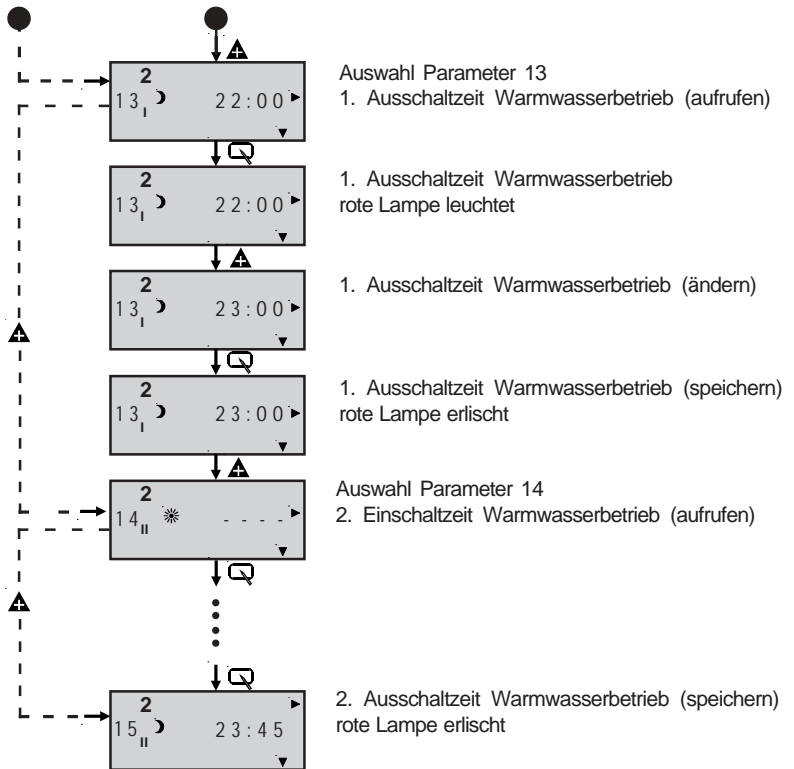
2
$13_{I}$ 22:00

Auswahl Parameter 13
1. Ausschaltzeit Warmwasserbetrieb (aufrufen)

2
$13_{I}$ 22:00

1. Ausschaltzeit Warmwasserbetrieb
rote Lampe leuchtet

2
$13_{I}$ 23:00

1. Ausschaltzeit Warmwasserbetrieb (ändern)

2
$13_{I}$ 23:00

1. Ausschaltzeit Warmwasserbetrieb (speichern)
rote Lampe erlischt

2
$14_{II}$ - - - -

Auswahl Parameter 14
2. Einschaltzeit Warmwasserbetrieb (aufrufen)

2
$15_{II}$ 23:45

2. Ausschaltzeit Warmwasserbetrieb (speichern)
rote Lampe erlischt